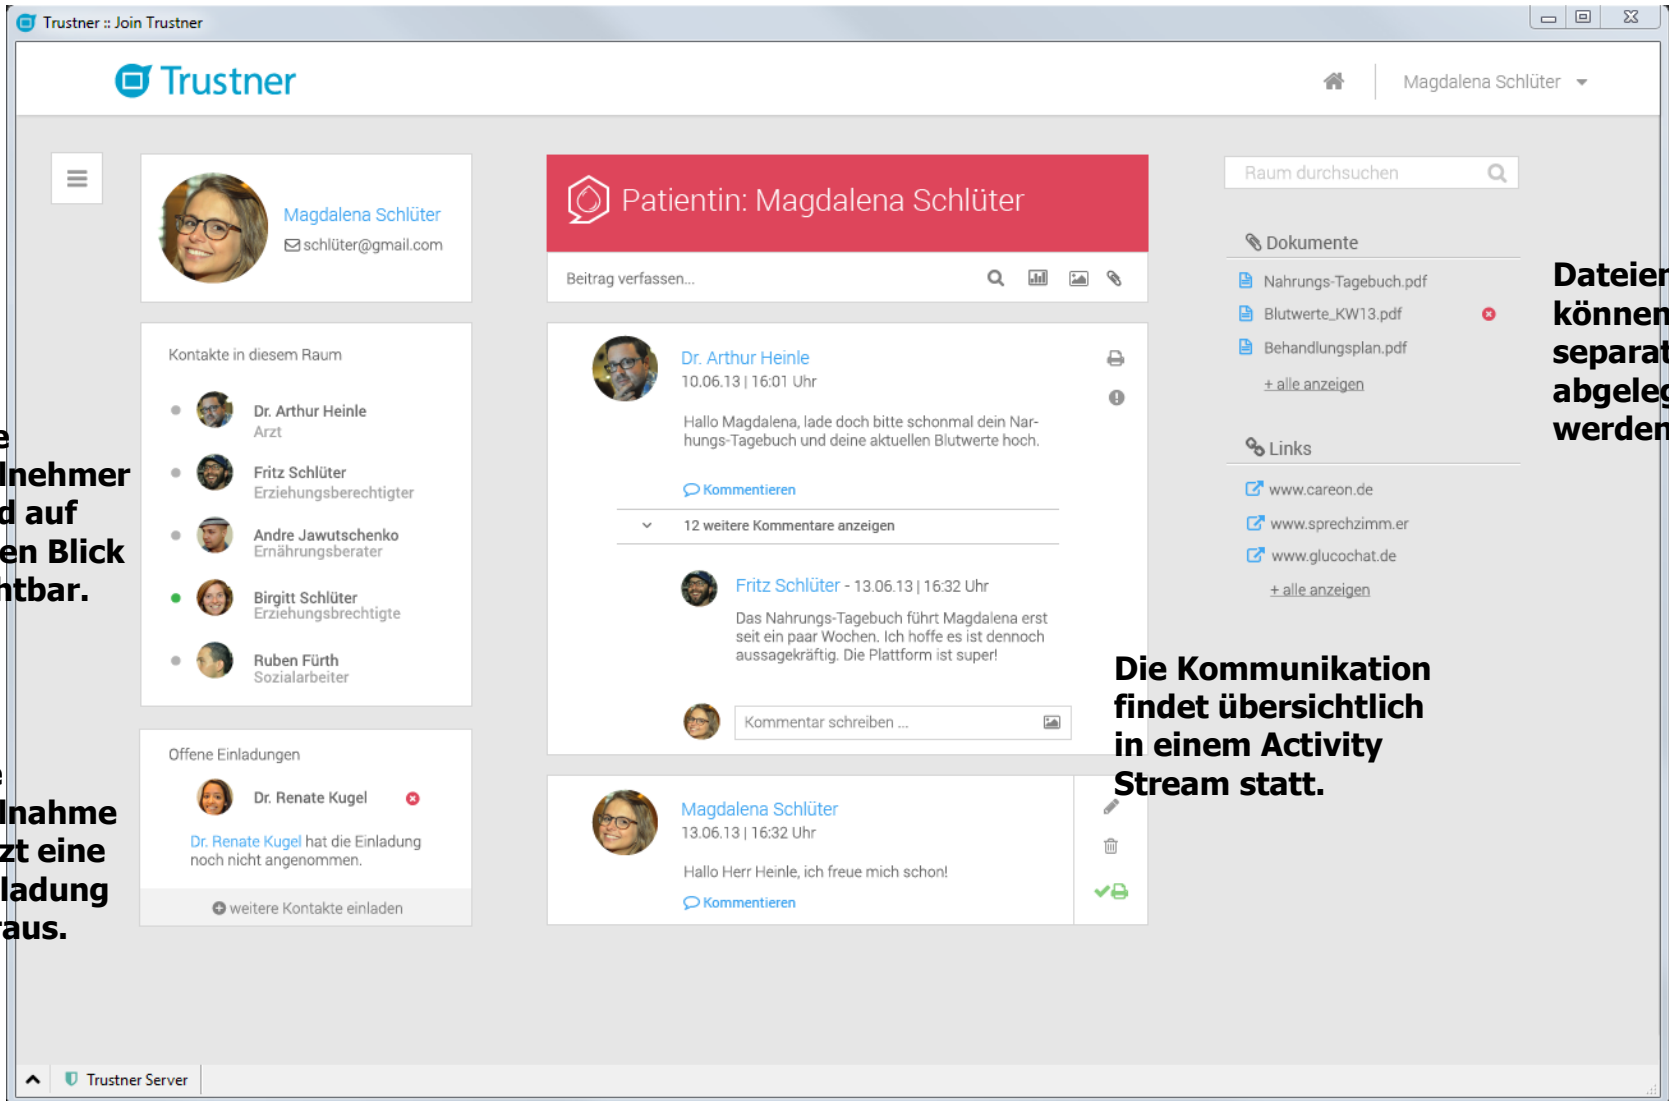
Trustner :: Join Trustner

Trustner

Magdalena Schlüter

Magdalena Schlüter
schlüter@gmail.com

Kontakte in diesem Raum

Dr. Arthur Heinle
Arzt

Fritz Schlüter
Erziehungsberechtigter

Andre Jawutschenko
Ernährungsberater

Birgitt Schlüter
Erziehungsbrechtigte

Ruben Fürth
Sozialarbeiter

Offene Einladungen

Dr. Renate Kugel

Dr. Renate Kugel hat die Einladung noch nicht angenommen.

weitere Kontakte einladen

Patientin: Magdalena Schlüter

Beitrag verfassen...

Dr. Arthur Heinle
10.06.13 | 16:01 Uhr

Hallo Magdalena, lade doch bitte schonmal dein Nahrungs-Tagebuch und deine aktuellen Blutwerte hoch.

Kommentieren

12 weitere Kommentare anzeigen

Fritz Schlüter - 13.06.13 | 16:32 Uhr

Das Nahrungs-Tagebuch führt Magdalena erst seit ein paar Wochen. Ich hoffe es ist dennoch aussagekräftig. Die Plattform ist super!

Kommentar schreiben ...

Magdalena Schlüter
13.06.13 | 16:32 Uhr

Hallo Herr Heinle, ich freue mich schon!

Kommentieren

Raum durchsuchen

Dokumente

Nahrungs-Tagebuch.pdf

Blutwerte_KW13.pdf

Behandlungsplan.pdf

+ alle anzeigen

Links

www.careon.de

www.sprechzimm.er

www.glucochat.de

+ alle anzeigen

Dateien können separat abgeleg werden

e
lnehmer
d auf
en Blick
ntbar.

e
lnahme
zt eine
ladung
aus.

Die Kommunikation findet übersichtlich in einem Activity Stream statt.

Trustner Server